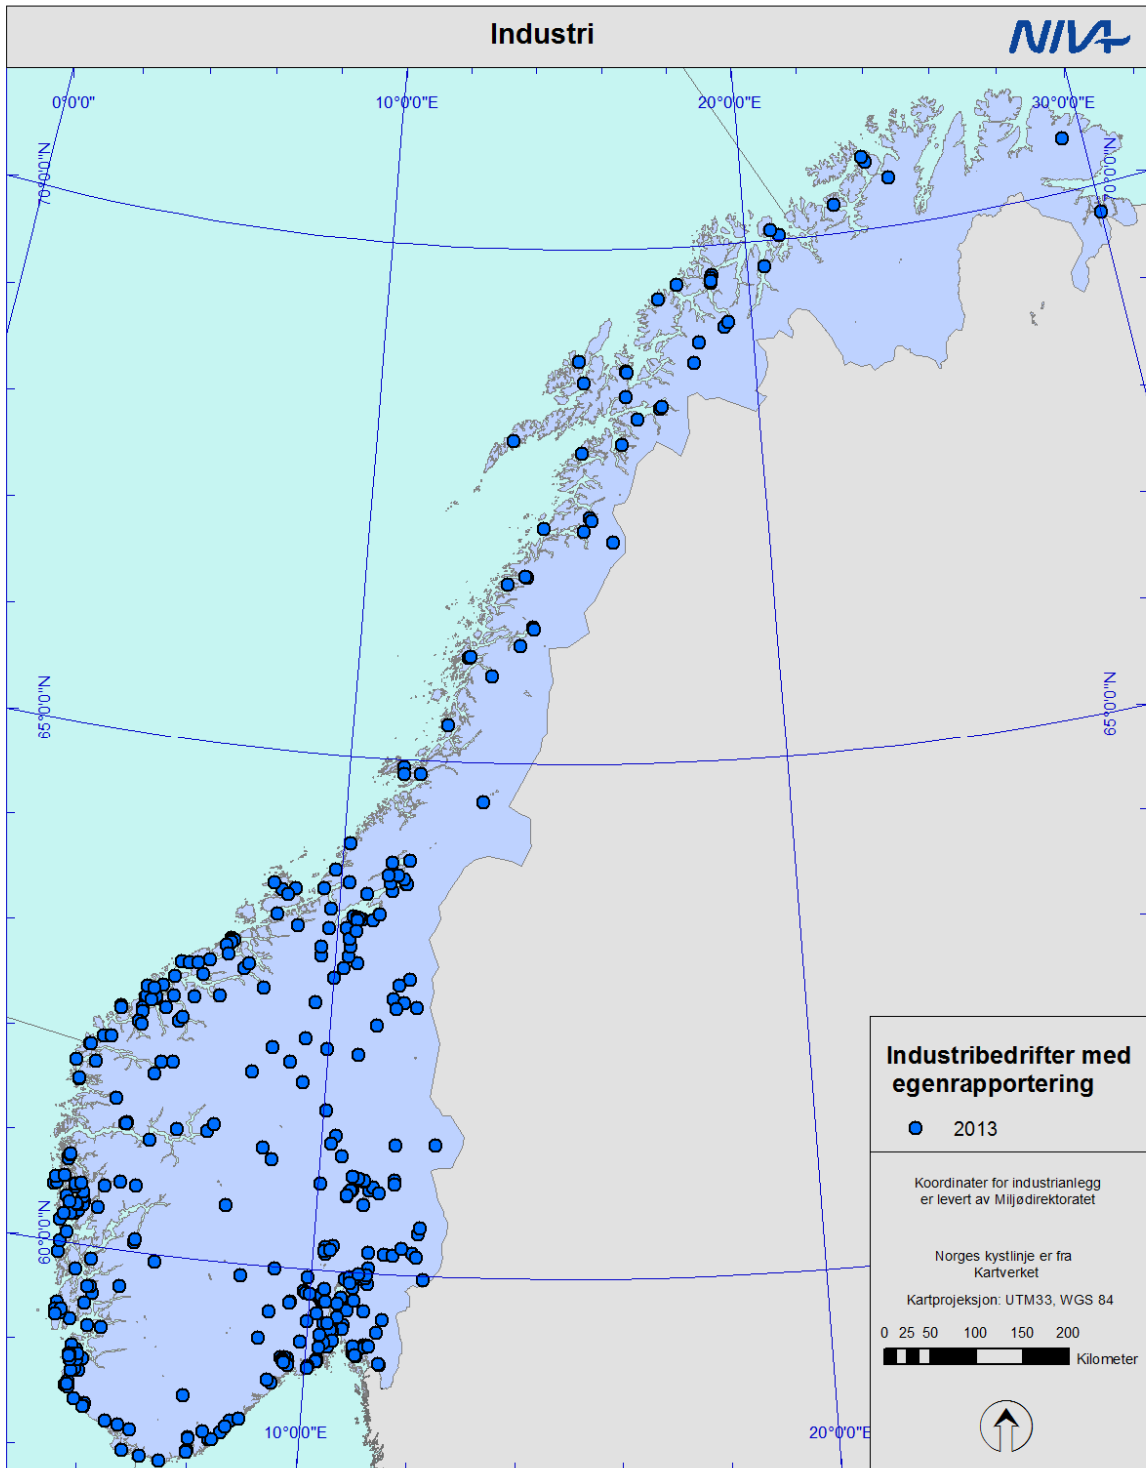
Industri

NIVA

0°0'0"

10°0'0"E

20°0'0"E

30°0'0"E

70°0'0"N

70°0'0"N

65°0'0"N

65°0'0"N

60°0'0"N

10°0'0"E

20°0'0"E

Industribedrifter med egenrapportering

2013

Koordinater for industrianlegg er levert av Miljødirektoratet

Norges kystlinje er fra Kartverket

Kartprojeksjon: UTM33, WGS 84

0 25 50 100 150 200

Kilometer